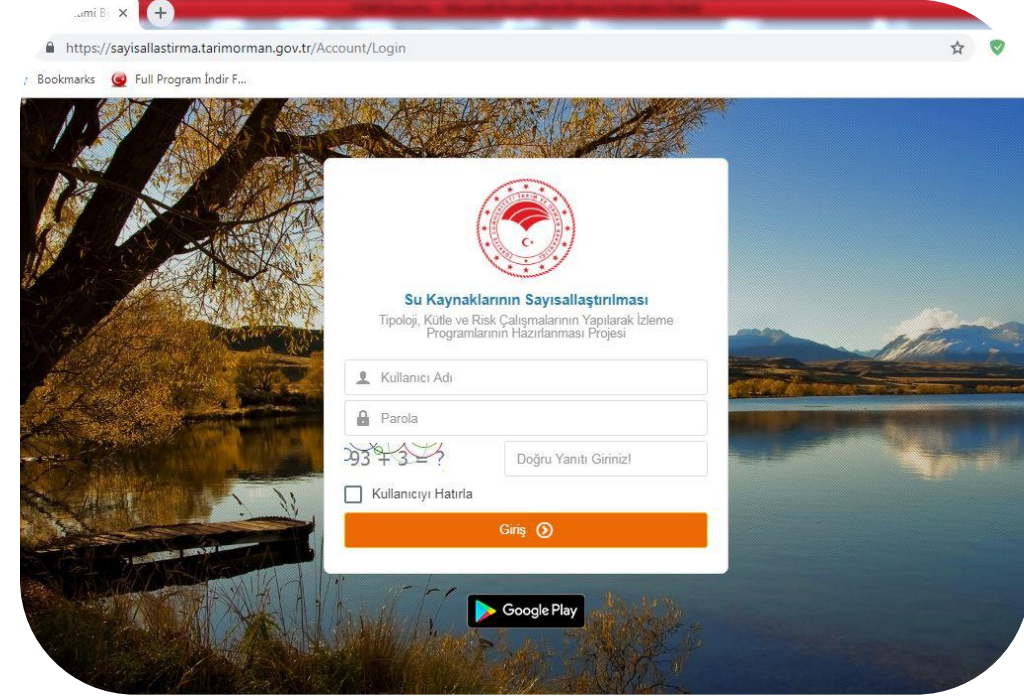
umi B ×
https://sayisallastirma.tarimorman.gov.tr/Account/Login
Bookmarks Full Program İndir F...

Su Kaynaklarının Sayısallaştırılması
Tipoloji, Kütle ve Risk Çalışmalarının Yapılarak İzleme Programlarının Hazırlanması Projesi

Kullanıcı Adı
Parola
93 + 3 = ?
Doğru Yanıtı Giriniz!
Kullanıcıyı Hatırla
Giriş

Google Play